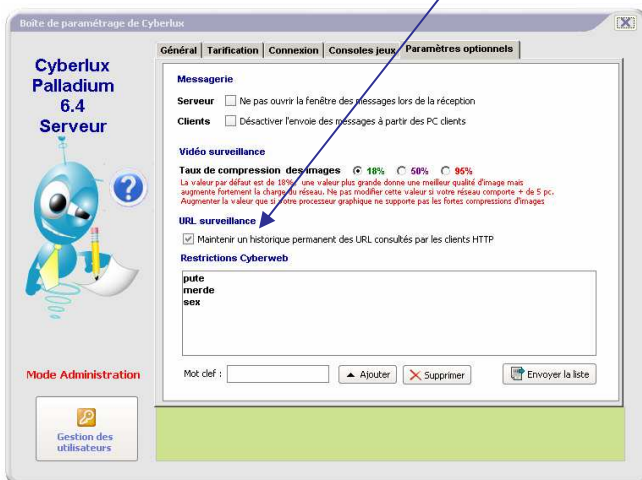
Boite de paramétrage de Cyberlux

Cyberlux Palladium 6.4 Serveur

Général | Tarification | Connexion | Consoles jeux | Paramètres optionnels

Messagerie

Serveur ☐ Ne pas ouvrir la fenêtre des messages lors de la réception

Clients ☐ Désactiver l'envoie des messages à partir des PC clients

Vidéo surveillance

Taux de compression des images ◉ 18% ○ 50% ○ 95%

La valeur par défaut est de 18%, une valeur plus grande donne une meilleur qualité d'image mais augmente fortement la charge du réseau. Ne pas modifier cette valeur si votre réseau comporte + de 5 pc. Augmenter la valeur que si votre processeur graphique ne supporte pas les fortes compressions d'images

URL surveillance

☑ Maintenir un historique permanent des URL consultés par les clients HTTP

Restrictions Cyberweb

pute
merde
sex

Mode Administration

Mot clef :

Ajouter

Supprimer

Envoyer la liste

Gestion des utilisateurs